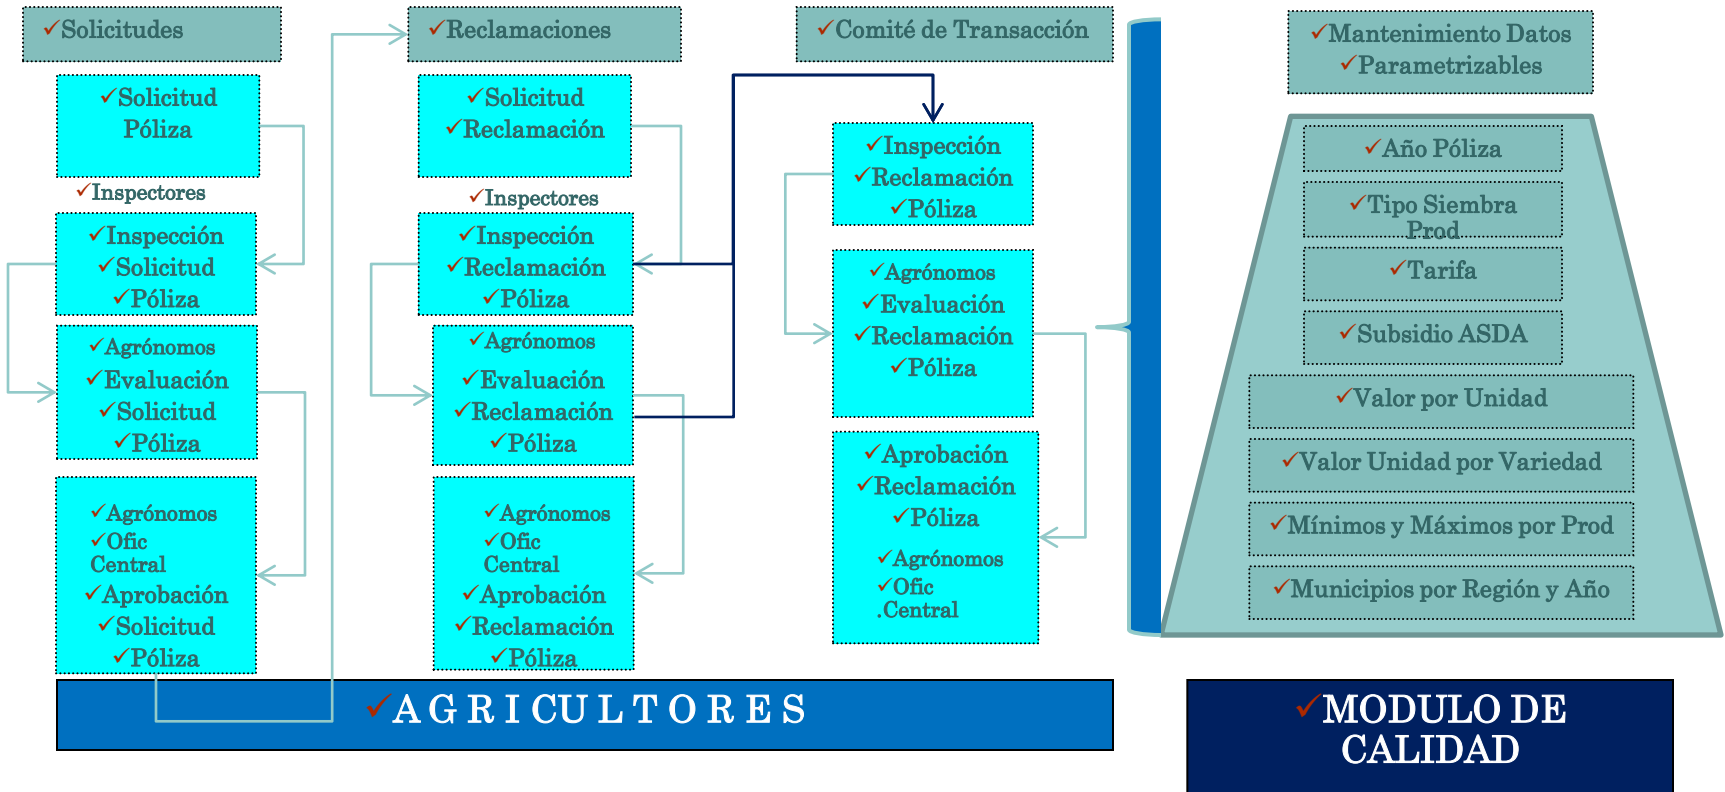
✓Solicitudes

✓Solicitud Póliza

✓Inspectores

✓Inspección ✓Solicitud ✓Póliza

✓Agrónomos ✓Evaluación ✓Solicitud ✓Póliza

✓Agrónomos ✓Ofic Central ✓Aprobación ✓Solicitud ✓Póliza

✓Reclamaciones

✓Solicitud ✓Reclamación

✓Inspectores

✓Inspección ✓Reclamación ✓Póliza

✓Agrónomos ✓Evaluación ✓Reclamación ✓Póliza

✓Agrónomos ✓Ofic Central ✓Aprobación ✓Reclamación ✓Póliza

✓Comité de Transacción

✓Inspección ✓Reclamación ✓Póliza

✓Agrónomos ✓Evaluación ✓Reclamación ✓Póliza

✓Aprobación ✓Reclamación ✓Póliza ✓Agrónomos ✓Ofic .Central

✓Mantenimiento Datos ✓Parametrizables

✓Año Póliza

✓Tipo Siembra Prod

✓Tarifa

✓Subsidio ASDA

✓Valor por Unidad

✓Valor Unidad por Variedad

✓Mínimos y Máximos por Prod

✓Municipios por Región y Año

✓A G R I CU L T O R E S

✓MODULO DE CALIDAD